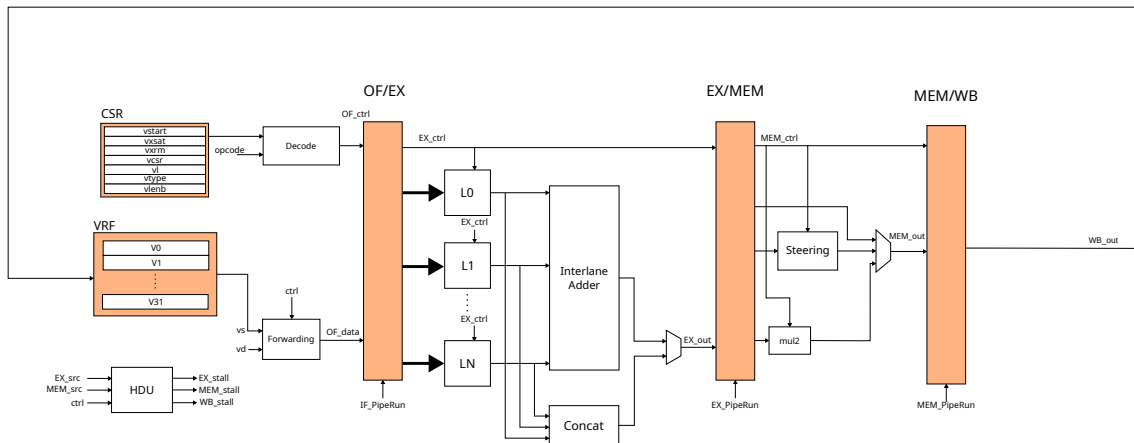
CSR
vstart
vxsat
vxrm
vcsr
vl
vtype
vlenb

opcode
Decode

OF/EX
OF_ctrl
EX_ctrl

EX/MEM
MEM_ctrl

MEM/WB

VRF
V0
V1
⋮
V31

ctrl
vs
vd
Forwarding
OF_data

L0
EX_ctrl
L1
⋮
EX_ctrl
LN

Interlane Adder

Concat

EX_out

Steering
MEM_out
mul2

WB_out

EX_src
MEM_src
ctrl
HDU
EX_stall
MEM_stall
WB_stall

IF_PipeRun
EX_PipeRun
MEM_PipeRun